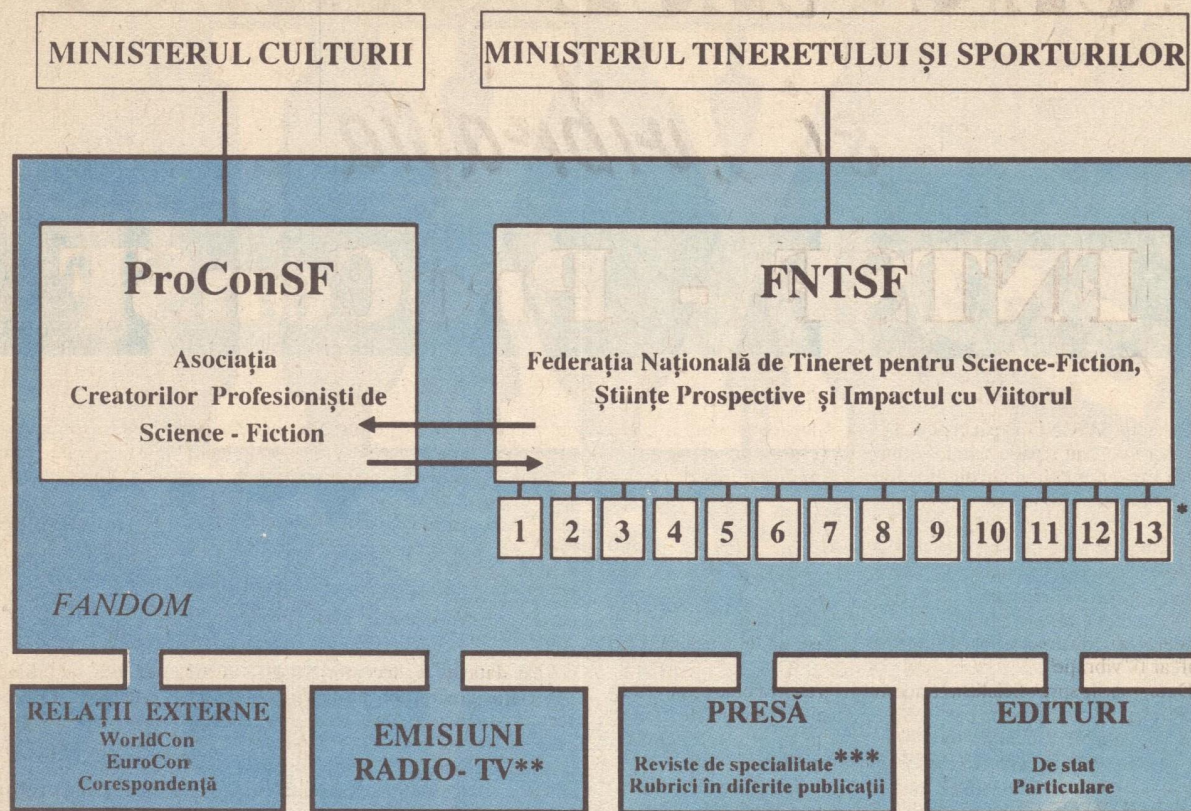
MINISTERUL CULTURII

MINISTERUL TINERETULUI ŞI SPORTURILOR

ProConSF

Asociaţia Creatorilor Profesionişti de Science - Fiction

FNTSF

Federaţia Naţională de Tineret pentru Science-Fiction, Ştiinţe Prospective şi Impactul cu Viitorul

1 2 3 4 5 6 7 8 9 10 11 12 13 *

FANDOM

RELAŢII EXTERNE
WorldCon
EuroCon
Corespondenţă

EMISIUNI RADIO- TV**

PRESĂ
Reviste de specialitate***
Rubrici în diferite publicaţii

EDITURI
De stat
Particulare